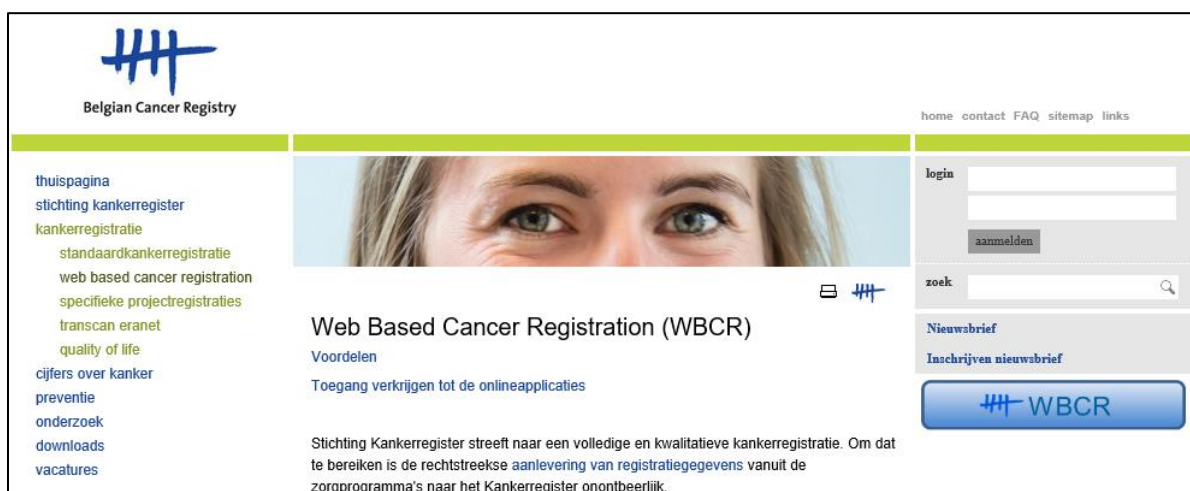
Belgian Cancer Registry

home contact FAQ sitemap links

thuispagina
stichting kankerregister
kankerregistratie
standaardkankerregistratie
web based cancer registration
specifieke projectregistraties
transcan eranet
quality of life
cijfers over kanker
preventie
onderzoek
downloads
vacatures

Web Based Cancer Registration (WBCR)

Voordelen

Toegang verkrijgen tot de onlineapplicaties

Stichting Kankerregister streeft naar een volledige en kwalitatieve kankerregistratie. Om dat te bereiken is de rechtstreekse aanlevering van registratiegegevens vanuit de zorgprogramma's naar het Kankerregister onontbeerlijk.

login

aanmelden

zoek

Nieuwsbrief

Inschrijven nieuwsbrief

WBCR